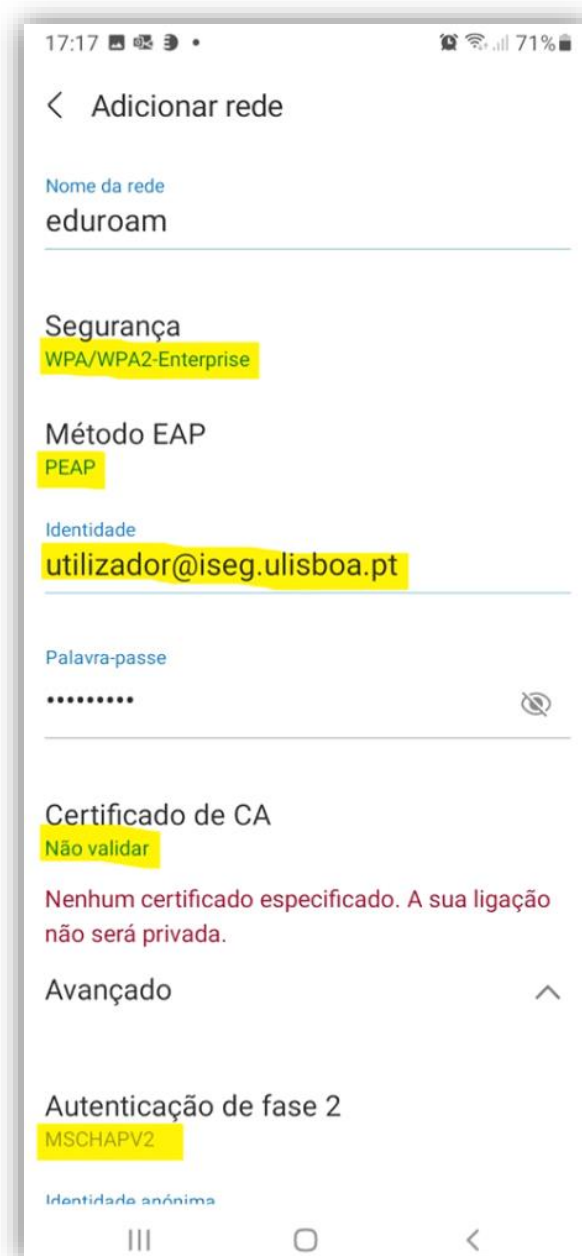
17:17 71%

< Adicionar rede

Nome da rede
eduroam

Segurança
WPA/WPA2-Enterprise

Método EAP
PEAP

Identidade
utilizador@iseg.ulisboa.pt

Palavra-passe
•••••••••

Certificado de CA
Não validar

Nenhum certificado especificado. A sua ligação não será privada.

Avançado

Autenticação de fase 2
MSCHAPV2

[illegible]